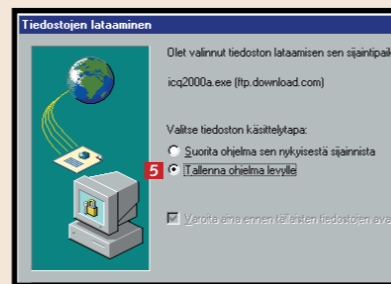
Tiedostojen lataaminen

Olet valinnut tiedoston lataamisen sen sijaintipaik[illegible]

icq2000a.exe (ftp.download.com)

Valitse tiedoston käsittelytapa:

Suorita ohjelma sen nykyisestä sijainnista

5

Tallenna ohjelma levylle

Varoita aina ennen tällaisten tiedostojen ava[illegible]